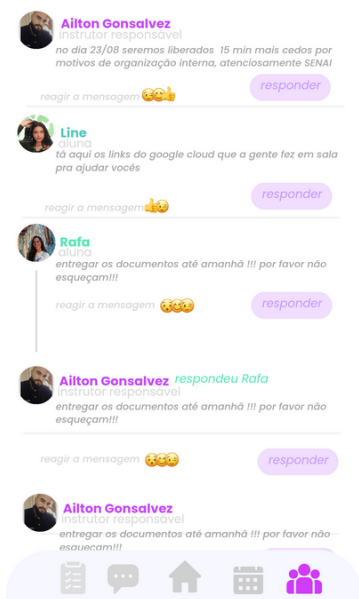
Ailton Gonsalvez
instrutor responsável
no dia 23/08 seremos liberados 15 min mais cedos por motivos de organização interna, atenciosamente SENAI
reagir a mensagem 😊😊👍
responder

Line
aluna
tá aqui os links do google cloud que a gente fez em sala pra ajudar vocês
reagir a mensagem 👍😊
responder

Rafa
aluna
entregar os documentos até amanhã !!! por favor não esqueçam!!!
reagir a mensagem 😊😊😊
responder

Ailton Gonsalvez respondeu Rafa
instrutor responsável
entregar os documentos até amanhã !!! por favor não esqueçam!!!
reagir a mensagem 😊😊😊
responder

Ailton Gonsalvez
instrutor responsável
entregar os documentos até amanhã !!! por favor não esqueçam!!!